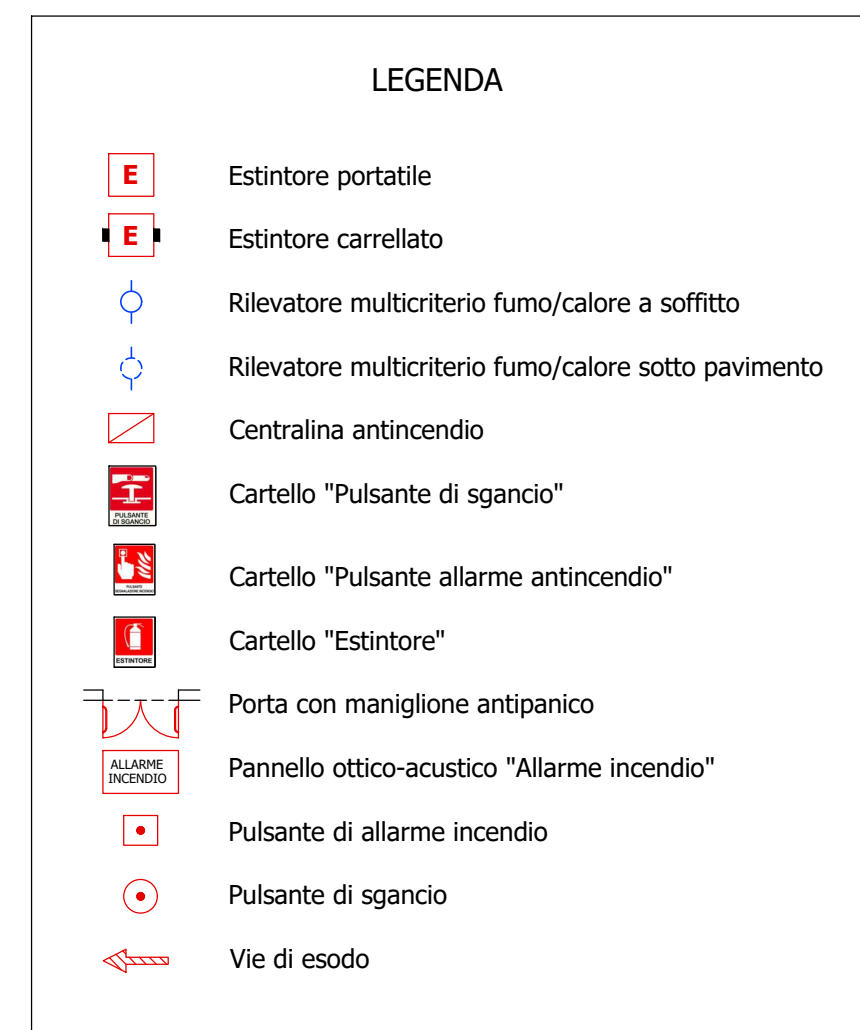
LEGENDA

E Estintore portatile

E Estintore carrellato

Rilevatore multicriterio fumo/calore a soffitto

Rilevatore multicriterio fumo/calore sotto pavimento

Centralina antincendio

PULSANTE DI SGANCIO Cartello "Pulsante di sgancio"

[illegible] Cartello "Pulsante allarme antincendio"

ESTINTORE Cartello "Estintore"

Porta con maniglione antipanico

ALLARME INCENDIO Pannello ottico-acustico "Allarme incendio"

Pulsante di allarme incendio

Pulsante di sgancio

Vie di esodo